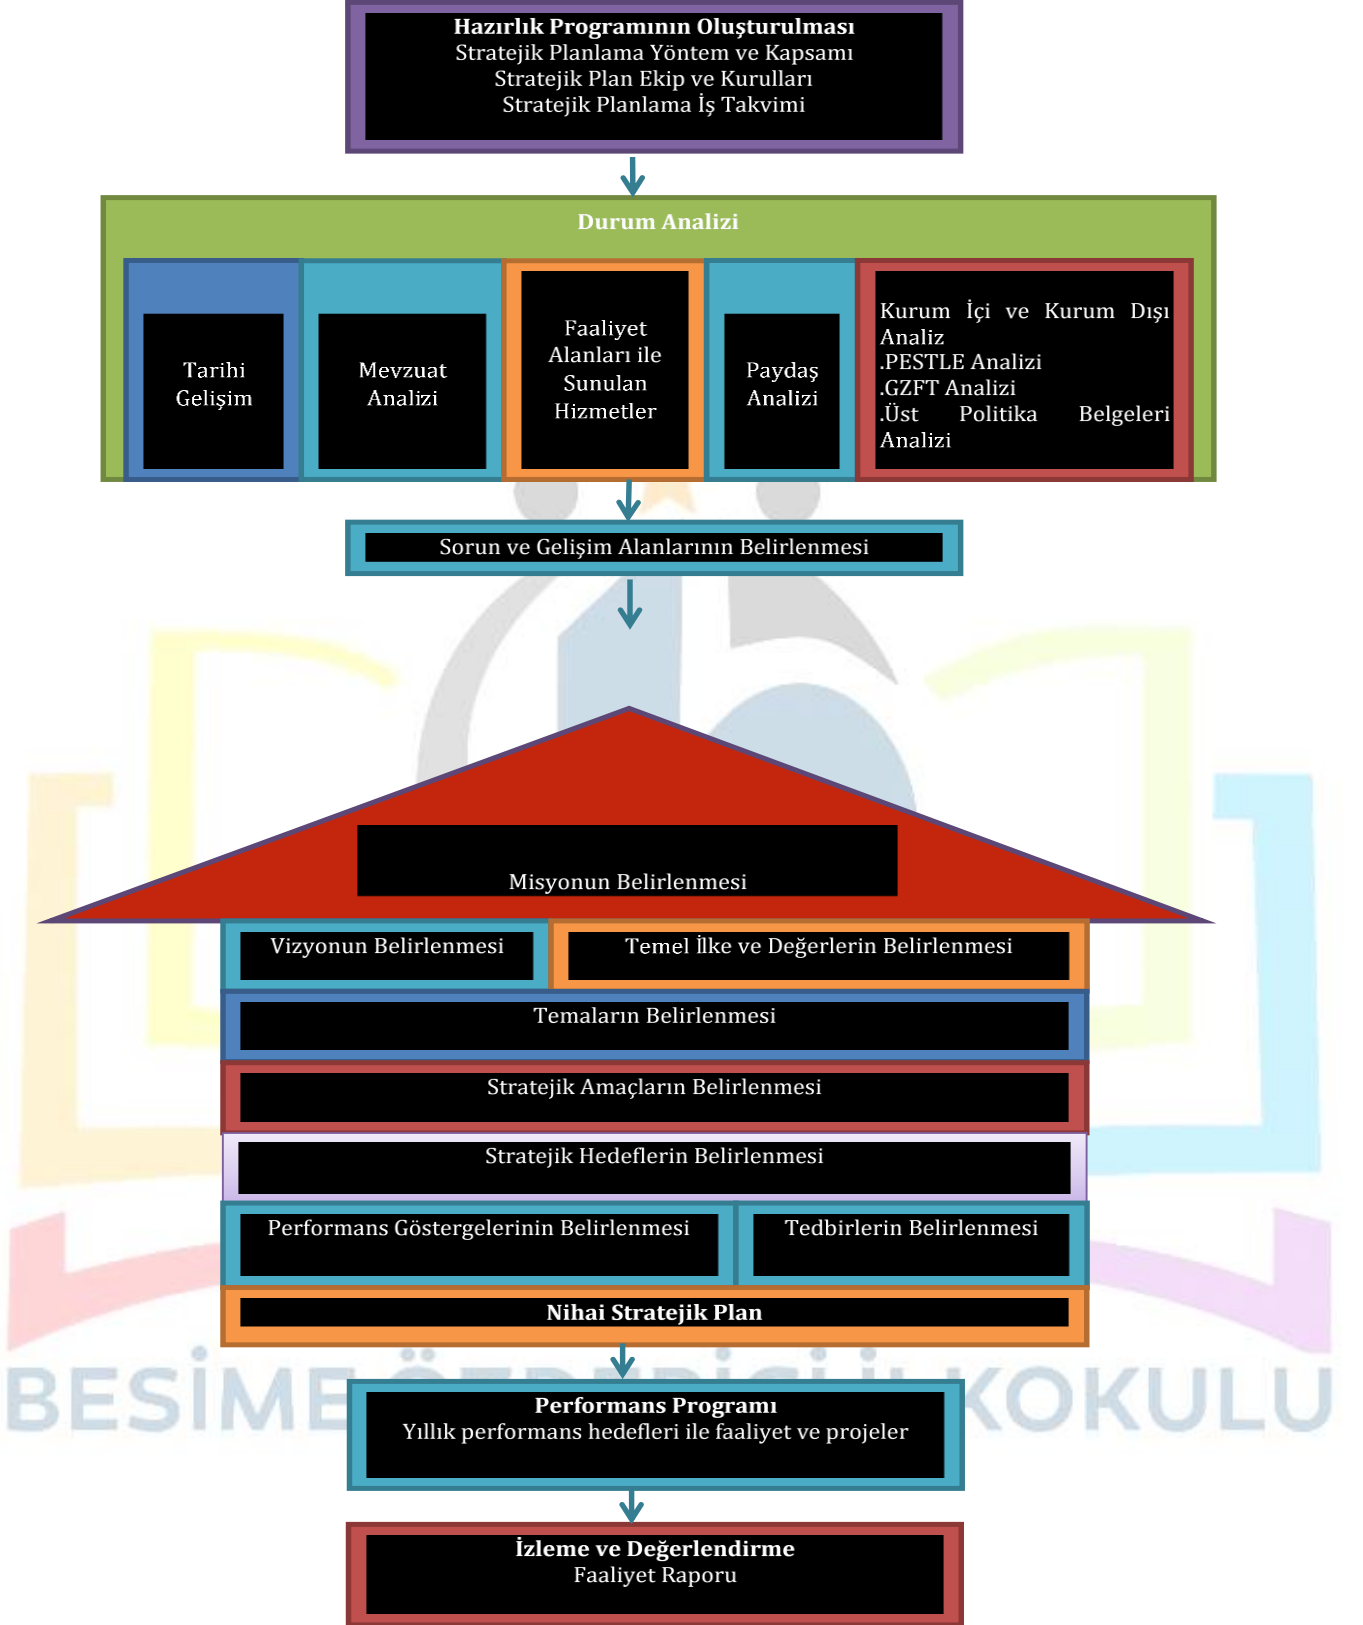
**Hazırlık Programının Oluşturulması**
Stratejik Planlama Yöntem ve Kapsamı
Stratejik Plan Ekip ve Kurulları
Stratejik Planlama İş Takvimi

**Durum Analizi**

Tarihi Gelişim

Mevzuat Analizi

Faaliyet Alanları ile Sunulan Hizmetler

Paydaş Analizi

Kurum İçi ve Kurum Dışı Analiz
.PESTLE Analizi
.GZFT Analizi
.Üst Politika Belgeleri Analizi

Sorun ve Gelişim Alanlarının Belirlenmesi

Misyonun Belirlenmesi

Vizyonun Belirlenmesi

Temel İlke ve Değerlerin Belirlenmesi

Temaların Belirlenmesi

Stratejik Amaçların Belirlenmesi

Stratejik Hedeflerin Belirlenmesi

Performans Göstergelerinin Belirlenmesi

Tedbirlerin Belirlenmesi

**Nihai Stratejik Plan**

BESİME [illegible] KOKULU

**Performans Programı**
Yıllık performans hedefleri ile faaliyet ve projeler

**İzleme ve Değerlendirme**
Faaliyet Raporu